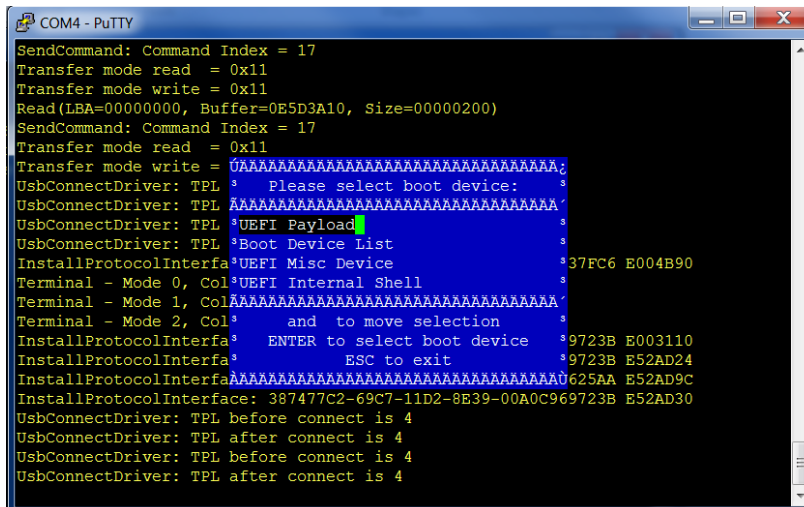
COM4 - PuTTY

SendCommand: Command Index = 17
Transfer mode read = 0x11
Transfer mode write = 0x11
Read(LBA=00000000, Buffer=0E5D3A10, Size=00000200)
SendCommand: Command Index = 17
Transfer mode read = 0x11
Transfer mode write = ÚÄÄÄÄÄÄÄÄÄÄÄÄÄÄÄÄÄÄÄÄÄÄÄÄÄÄÄÄÄÄÄÄÄÄ¿
UsbConnectDriver: TPL ³ Please select boot device: ³
UsbConnectDriver: TPL ÃÄÄÄÄÄÄÄÄÄÄÄÄÄÄÄÄÄÄÄÄÄÄÄÄÄÄÄÄÄÄÄÄÄÄ´
UsbConnectDriver: TPL ³UEFI Payload ³
UsbConnectDriver: TPL ³Boot Device List ³
InstallProtocolInterfa³UEFI Misc Device ³37FC6 E004B90
Terminal - Mode 0, Col³UEFI Internal Shell ³
Terminal - Mode 1, ColÃÄÄÄÄÄÄÄÄÄÄÄÄÄÄÄÄÄÄÄÄÄÄÄÄÄÄÄÄÄÄÄÄÄÄ´
Terminal - Mode 2, Col³ and to move selection ³
InstallProtocolInterfa³ ENTER to select boot device ³9723B E003110
InstallProtocolInterfa³ ESC to exit ³9723B E52AD24
InstallProtocolInterfaÀÄÄÄÄÄÄÄÄÄÄÄÄÄÄÄÄÄÄÄÄÄÄÄÄÄÄÄÄÄÄÄÄÄÄÙ625AA E52AD9C
InstallProtocolInterface: 387477C2-69C7-11D2-8E39-00A0C969723B E52AD30
UsbConnectDriver: TPL before connect is 4
UsbConnectDriver: TPL after connect is 4
UsbConnectDriver: TPL before connect is 4
UsbConnectDriver: TPL after connect is 4